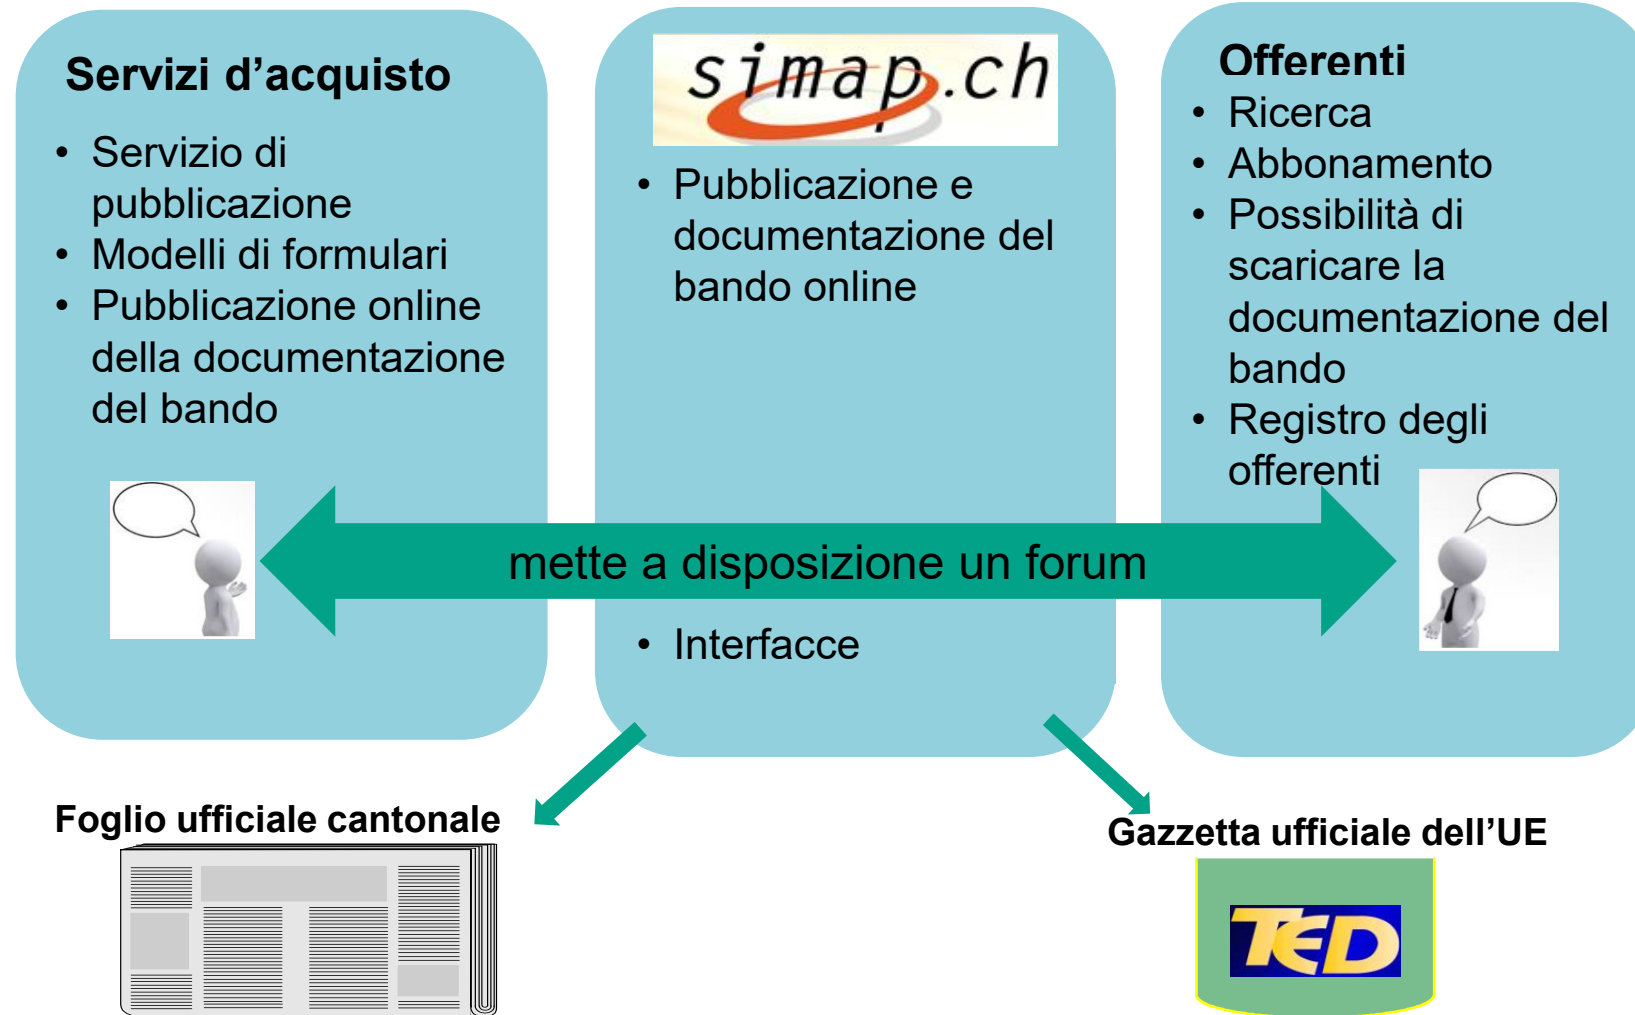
Servizi d’acquisto

- Servizio di pubblicazione
- Modelli di formulari
- Pubblicazione online della documentazione del bando

simap.ch

- Pubblicazione e documentazione del bando online

Offerenti

- Ricerca
- Abbonamento
- Possibilità di scaricare la documentazione del bando
- Registro degli offerenti

mette a disposizione un forum

- Interfacce

Foglio ufficiale cantonale

Gazzetta ufficiale dell’UE

TED